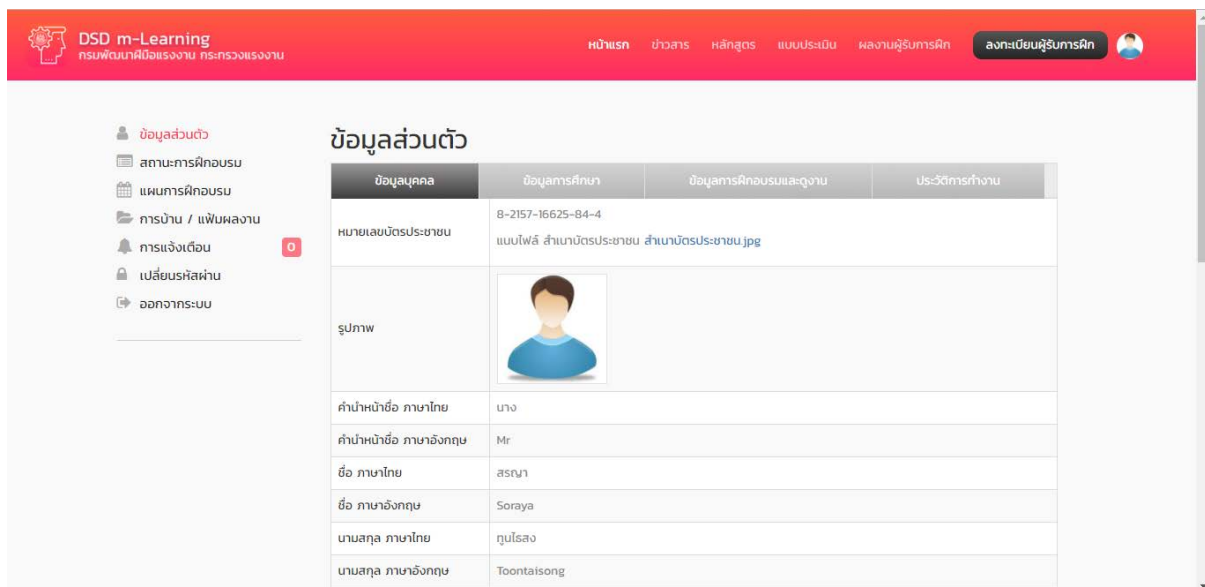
DSD m-Learning
กรมพัฒนาฝีมือแรงงาน กระทรวงแรงงาน

หน้าแรก ข่าวสาร หลักสูตร แบบประเมิน ผลงานผู้รับการฝึก ลงทะเบียนผู้รับการฝึก

ข้อมูลส่วนตัว
สถานะการฝึกอบรม
แผนการฝึกอบรม
การบ้าน / แฟ้มผลงาน
การแจ้งเตือน 0
เปลี่ยนรหัสผ่าน
ออกจากระบบ

ข้อมูลส่วนตัว

ข้อมูลบุคคล | ข้อมูลการศึกษา | ข้อมูลการฝึกอบรมและดูงาน | ประวัติการทำงาน

| | |
|---|---|
| หมายเลขบัตรประชาชน | 8-2157-16625-84-4<br>แนบไฟล์ สำเนาบัตรประชาชน สำเนาบัตรประชาชน.jpg |
| รูปภาพ | |
| คำนำหน้าชื่อ ภาษาไทย | นาง |
| คำนำหน้าชื่อ ภาษาอังกฤษ | Mr |
| ชื่อ ภาษาไทย | สรญา |
| ชื่อ ภาษาอังกฤษ | Soraya |
| นามสกุล ภาษาไทย | ทูนไธสง |
| นามสกุล ภาษาอังกฤษ | Toontaisong |